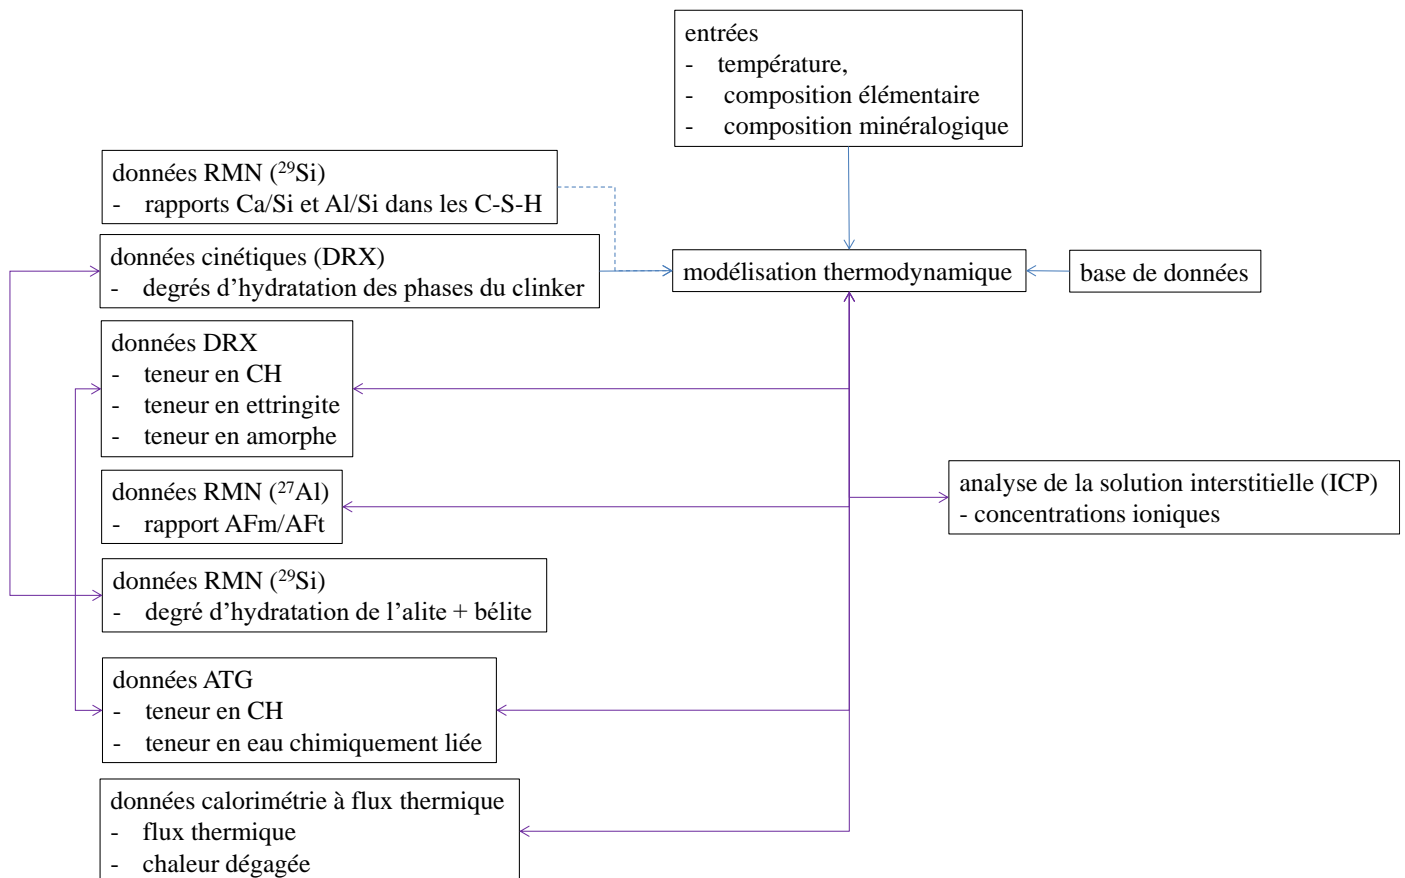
entrées
- température,
- composition élémentaire
- composition minéralogique

données RMN ($^{29}$Si)
- rapports Ca/Si et Al/Si dans les C-S-H

données cinétiques (DRX)
- degrés d'hydratation des phases du clinker

modélisation thermodynamique

base de données

données DRX
- teneur en CH
- teneur en ettringite
- teneur en amorphe

données RMN ($^{27}$Al)
- rapport AFm/AFt

analyse de la solution interstitielle (ICP)
- concentrations ioniques

données RMN ($^{29}$Si)
- degré d'hydratation de l'alite + bélite

données ATG
- teneur en CH
- teneur en eau chimiquement liée

données calorimétrie à flux thermique
- flux thermique
- chaleur dégagée